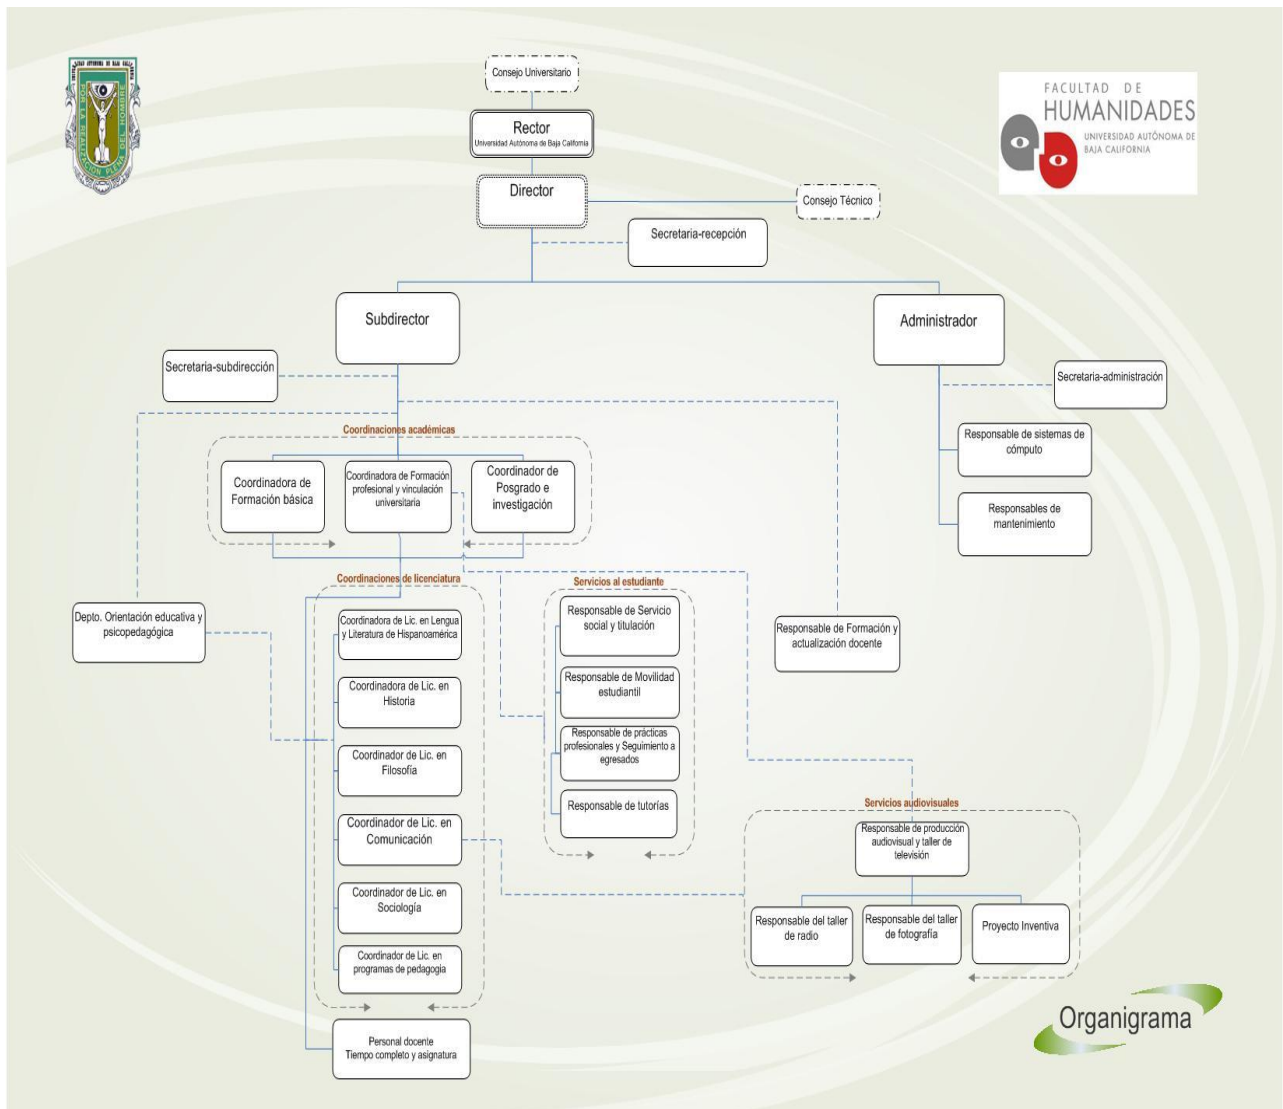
UNIVERSIDAD AUTÓNOMA DE BAJA CALIFORNIA
POR LA REALIZACIÓN PLENA DEL HOMBRE

Consejo Universitario

Rector
Universidad Autónoma de Baja California

Director

Consejo Técnico

Secretaria-recepción

FACULTAD DE HUMANIDADES
UNIVERSIDAD AUTÓNOMA DE BAJA CALIFORNIA

Subdirector

Administrador

Secretaria-subdirección

Secretaria-administración

Responsable de sistemas de cómputo

Responsables de mantenimiento

Coordinaciones académicas

Coordinadora de Formación básica

Coordinadora de Formación profesional y vinculación universitaria

Coordinador de Posgrado e investigación

Coordinaciones de licenciatura

Depto. Orientación educativa y psicopedagógica

Coordinadora de Lic. en Lengua y Literatura de Hispanoamérica

Coordinadora de Lic. en Historia

Coordinador de Lic. en Filosofía

Coordinador de Lic. en Comunicación

Coordinador de Lic. en Sociología

Coordinador de Lic. en programas de pedagogía

Personal docente
Tiempo completo y asignatura

Servicios al estudiante

Responsable de Servicio social y titulación

Responsable de Movilidad estudiantil

Responsable de prácticas profesionales y Seguimiento a egresados

Responsable de tutorías

Responsable de Formación y actualización docente

Servicios audiovisuales

Responsable de producción audiovisual y taller de televisión

Responsable del taller de radio

Responsable del taller de fotografía

Proyecto Inventiva

Organigrama